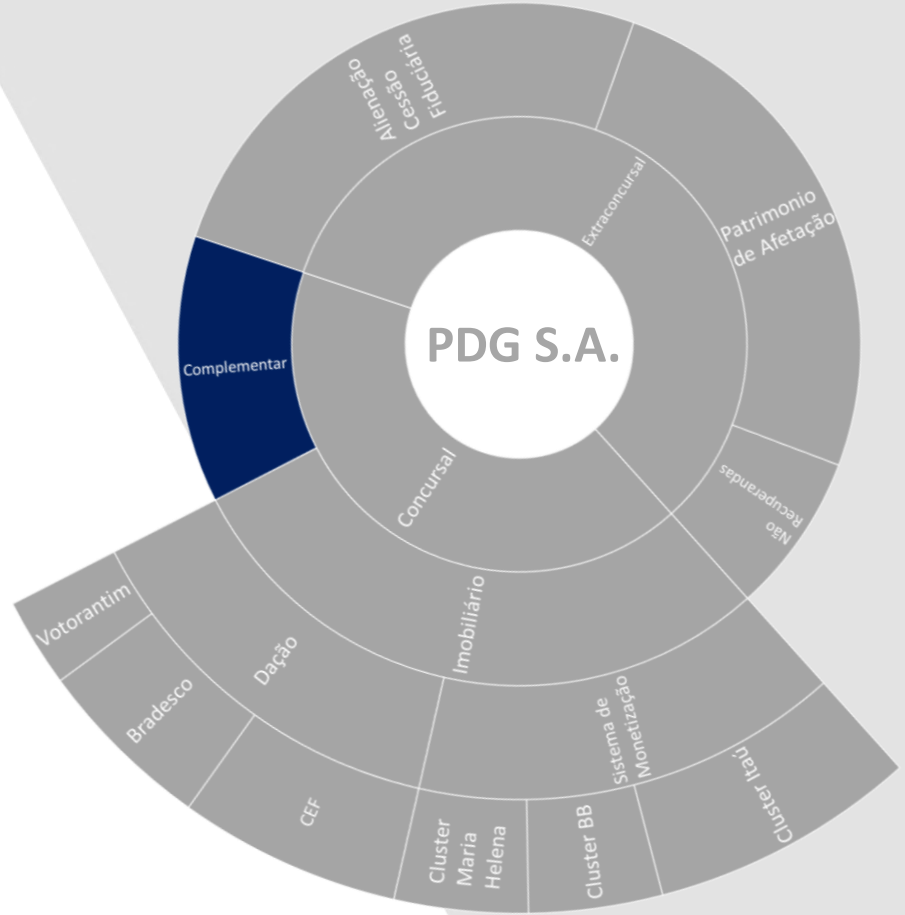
PDG S.A.

Extraconcursal

Alienação Cessão Fiduciária

Patrimonio de Afetação

Não Recuperandas

Concursal

Complementar

Imobiliário

Dação

Votorantim

Bradesco

CEF

Sistema de Monetização

Cluster Maria Helena

Cluster BB

Cluster Itaú